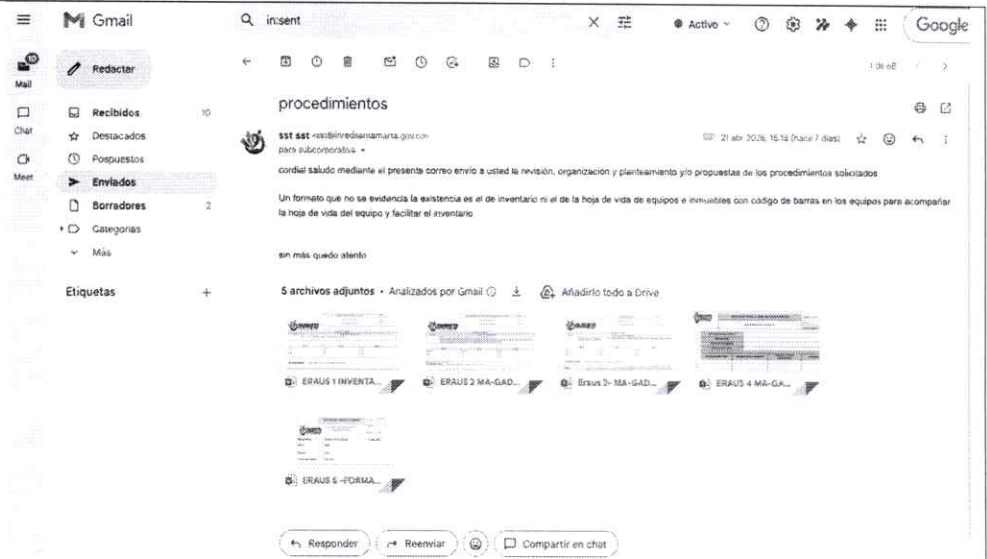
Gmail

in:sent

Activo

Google

Mail

Chat

Meet

Redactar

Recibidos 10

Destacados

Pospuestos

Enviados

Borradores 2

Categorías

Más

Etiquetas +

1 de 68

procedimientos

sst sst <sst@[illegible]santamarta.gov.co>
para subcorporativa

21 abr 2026, 15:18 (hace 7 días)

cordial saludo mediante el presente correo envío a usted la revisión, organización y planteamiento y/o propuestas de los procedimientos solicitados

Un formato que no se evidencia la existencia es el de inventario ni el de la hoja de vida de equipos e inmuebles con código de barras en los equipos para acompañar la hoja de vida del equipo y facilitar el inventario

sin más quedo atento

5 archivos adjuntos • Analizados por Gmail

Añadirlo todo a Drive

ERAUS 1 INVENTA...

ERAUS 2 MA-GAD...

Eraus 3- MA-GAD...

ERAUS 4 MA-GA...

ERAUS 5 -FORMA...

Responder

Reenviar

Compartir en chat